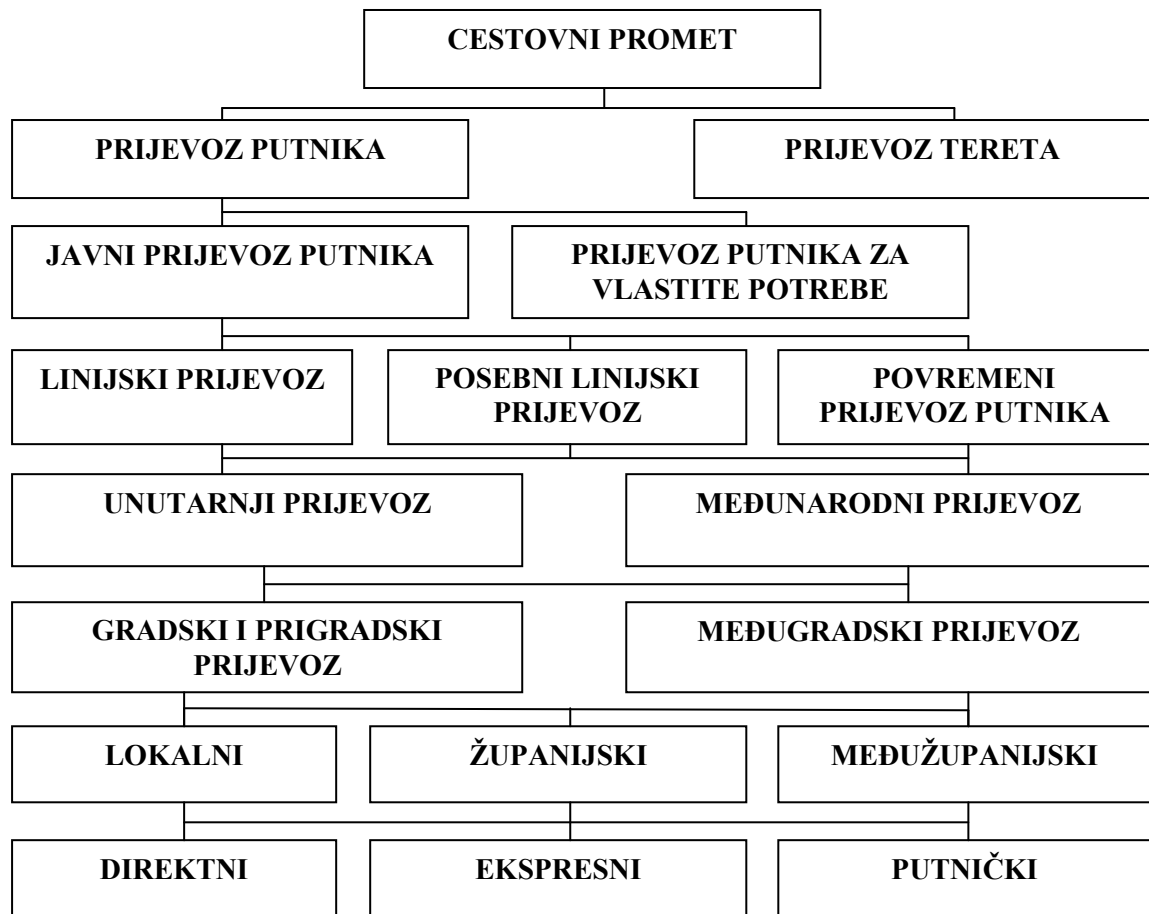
CESTOVNI PROMET

PRIJEVOZ PUTNIKA

PRIJEVOZ TERETA

JAVNI PRIJEVOZ PUTNIKA

PRIJEVOZ PUTNIKA ZA VLASTITE POTREBE

LINIJSKI PRIJEVOZ

POSEBNI LINIJSKI PRIJEVOZ

POVREMENI PRIJEVOZ PUTNIKA

UNUTARNJI PRIJEVOZ

MEĐUNARODNI PRIJEVOZ

GRADSKI I PRIGRADSKI PRIJEVOZ

MEĐUGRADSKI PRIJEVOZ

LOKALNI

ŽUPANIJSKI

MEĐUŽUPANIJSKI

DIREKTNI

EKSPRESNI

PUTNIČKI